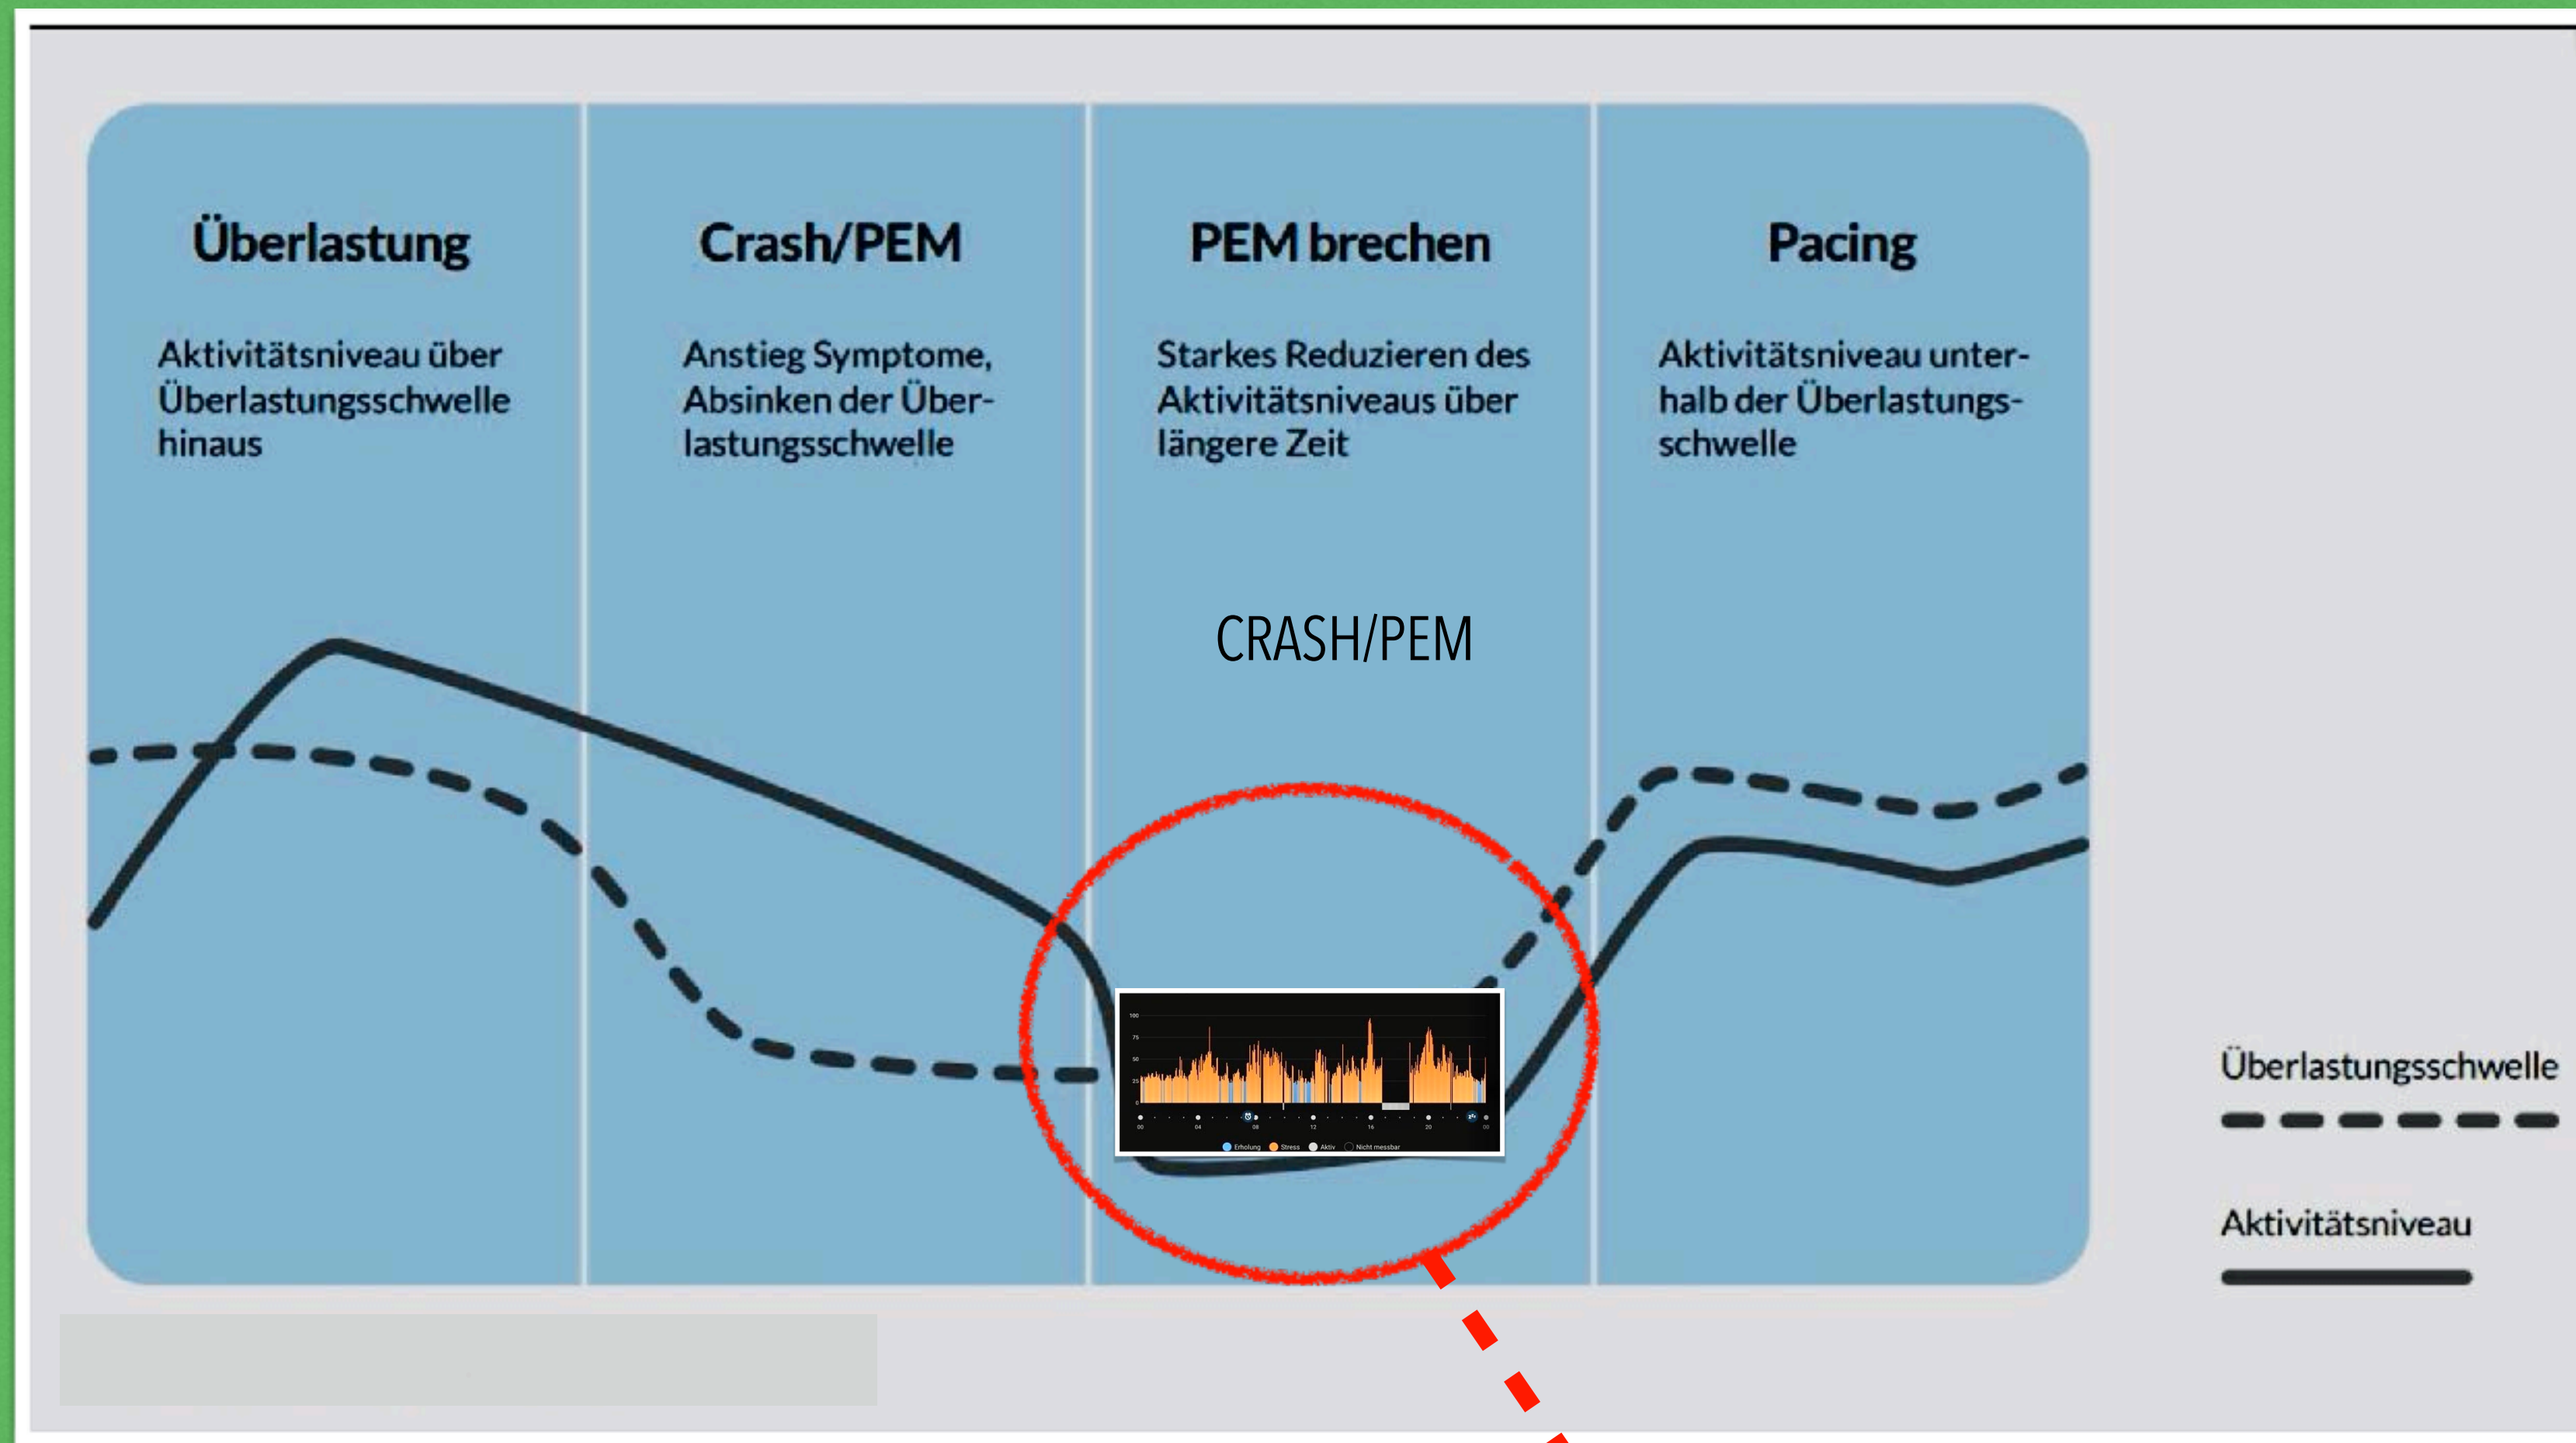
Überlastung

Aktivitätsniveau über Überlastungsschwelle hinaus

Crash/PEM

Anstieg Symptome, Absinken der Überlastungsschwelle

PEM brechen

Starkes Reduzieren des Aktivitätsniveaus über längere Zeit

Pacing

Aktivitätsniveau unterhalb der Überlastungsschwelle

CRASH/PEM

100
75
50
25
0

00 04 08 12 16 20 00

Erholung Stress Aktiv Nicht messbar

Überlastungsschwelle

Aktivitätsniveau